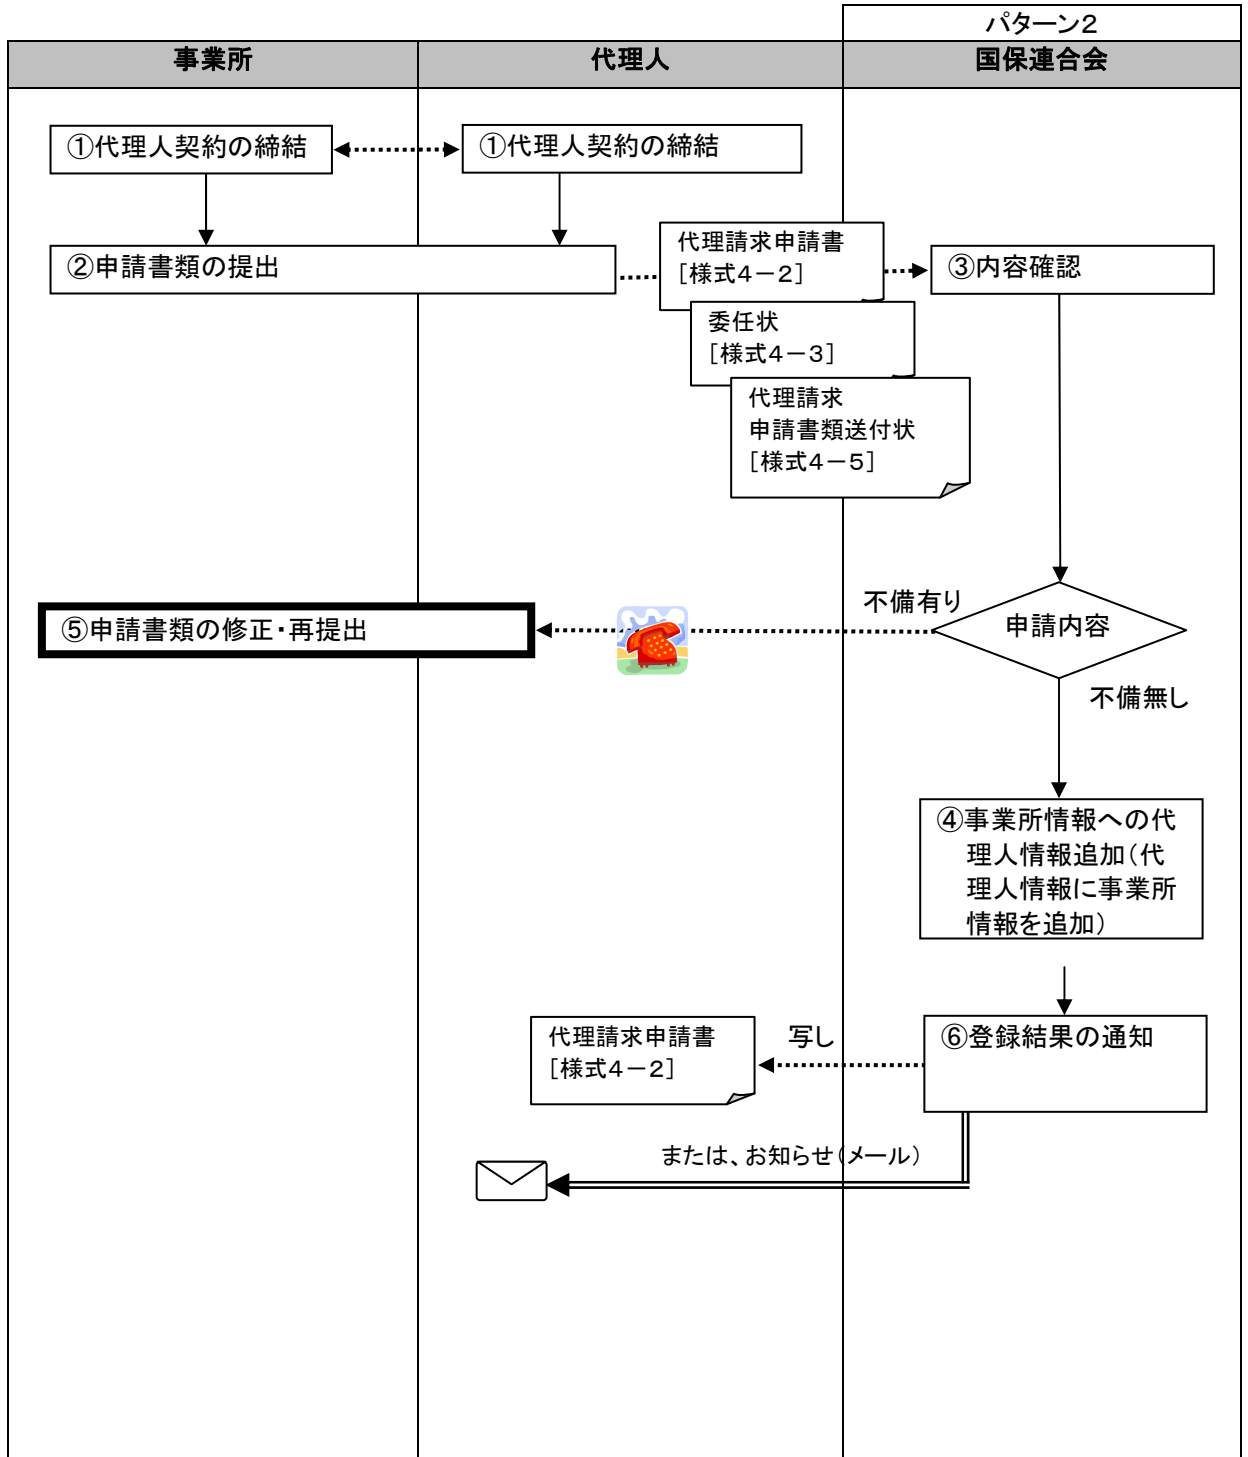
パターン2

| 事業所 | 代理人 | 国保連合会 |
|---|---|---|

①代理人契約の締結

①代理人契約の締結

②申請書類の提出

代理請求申請書［様式4－2］

委任状［様式4－3］

代理請求申請書類送付状［様式4－5］

③内容確認

申請内容

不備有り

⑤申請書類の修正・再提出

不備無し

④事業所情報への代理人情報追加（代理人情報に事業所情報を追加）

⑥登録結果の通知

写し

代理請求申請書［様式4－2］

または、お知らせ（メール）